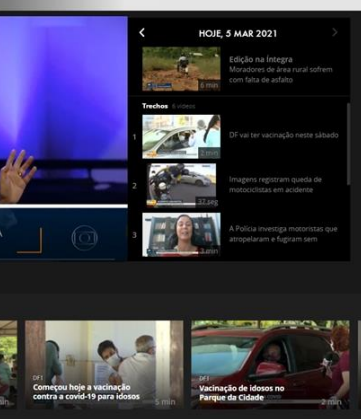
HOJE, 5 MAR 2021

Edição na Íntegra
Moradores de área rural sofrem com falta de asfalto
6 min

Trechos 6 vídeos

1
DF vai ter vacinação neste sábado
2 min

2
Imagens registram queda de motociclistas em acidente
37 seg

3
A Polícia investiga motoristas que atropelaram e fugiram sem
3 min

DF1
Começou hoje a vacinação contra a covid-19 para idosos
5 min

DF1
Vacinação de idosos no Parque da Cidade
2 min